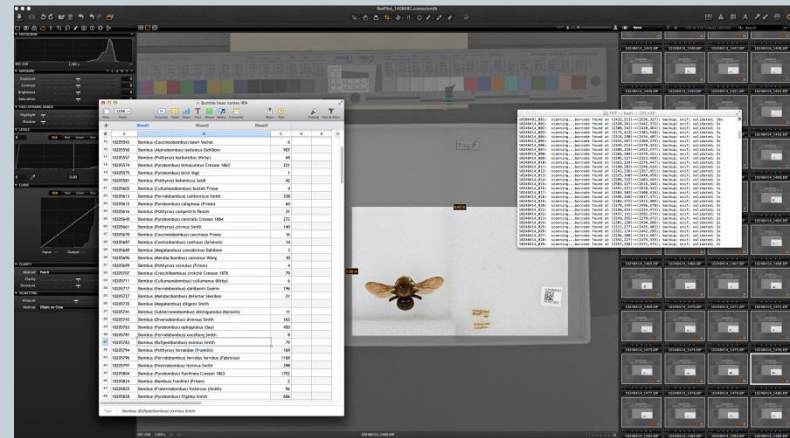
Bumble bee names IRN

| | A | B | C |
|---|---|---|---|
| 13 | 10205542 | Bombus (Coccineobombus) baeri Vachal | 6 |
| 14 | 10205550 | Bombus (Alpinobombus) balteatus Dahlbom | 987 |
| 15 | 10205557 | Bombus (Pyrobombus) bimaculatus Cresson | 68 |
| 16 | 10205574 | Bombus (Pyrobombus) bimaculatus Cresson 1863 | 221 |
| 17 | 10205575 | Bombus (Pyrobombus) bimi Vogt | 1 |
| 18 | 10205581 | Bombus (Psithyrus) bohemicus Seidl | 42 |
| 19 | 10205603 | Bombus (Cullumanobombus) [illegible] | 4 |
| 20 | 10205613 | Bombus (Fervidobombus) californicus Smith | 338 |
| 21 | 10205615 | Bombus (Psithyrus) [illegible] | 60 |
| 22 | 10205616 | Bombus (Psithyrus) campestris Panzer | 31 |
| 23 | 10205645 | Bombus (Pyrobombus) centralis Cresson 1864 | 273 |
| 24 | 10205661 | Bombus (Psithyrus) citrinus Smith | 143 |
| 25 | 10205670 | Bombus (Coccineobombus) coccineus Friese | 16 |
| 26 | 10205687 | Bombus (Confusibombus) confusus Schenck | 14 |
| 27 | 10205689 | Bombus (Megabombus) consobrinus Dahlbom | 1 |
| 28 | 10205690 | Bombus (Mendacibombus) convexus Wang | 10 |
| 29 | 10205699 | Bombus (Psithyrus) cornutus (Frison) | 4 |
| 30 | 10205707 | Bombus (Crotchiibombus) crotchii Cresson 1878 | 79 |
| 31 | 10205711 | Bombus (Cullumanobombus) cullumanus (Kirby) | 6 |
| 32 | 10205716 | Bombus (Fervidobombus) dahlbomii Guérin | 196 |
| 33 | 10205727 | Bombus (Mendacibombus) defector Skorikov | 21 |
| 34 | 10205735 | Bombus (Megabombus) diligens Smith | 1 |
| 35 | 10205741 | Bombus (Subterraneobombus) distinguendus Morawitz | 13 |
| 36 | 10205747 | Bombus (Diversobombus) diversus Smith | 145 |
| 37 | 10205753 | Bombus (Pyrobombus) ephippiatus (Say) | 480 |
| 38 | 10205765 | Bombus (Fervidobombus) excellens Smith | 8 |
| 39 | 10205783 | Bombus (Rufipedibombus) eximius Smith | 79 |
| 40 | 10205794 | Bombus (Psithyrus) fernaldae (Franklin) | 169 |
| 41 | 10205796 | Bombus (Fervidobombus) fervidus fervidus (Fabricius) | 1180 |
| 42 | 10205797 | Bombus (Fervidobombus) festivus Smith | 398 |
| 43 | 10205804 | Bombus (Pyrobombus) flavifrons Cresson 1863 | 1772 |
| 44 | 10205814 | Bombus (Bombus) franklini (Frison) | 2 |
| 45 | 10205823 | Bombus (Fraternobombus) fraternus (Smith) | 96 |
| 46 | 10205828 | Bombus (Pyrobombus) frigidus Smith | 666 |

Bombus (Rufipedibombus) eximius Smith